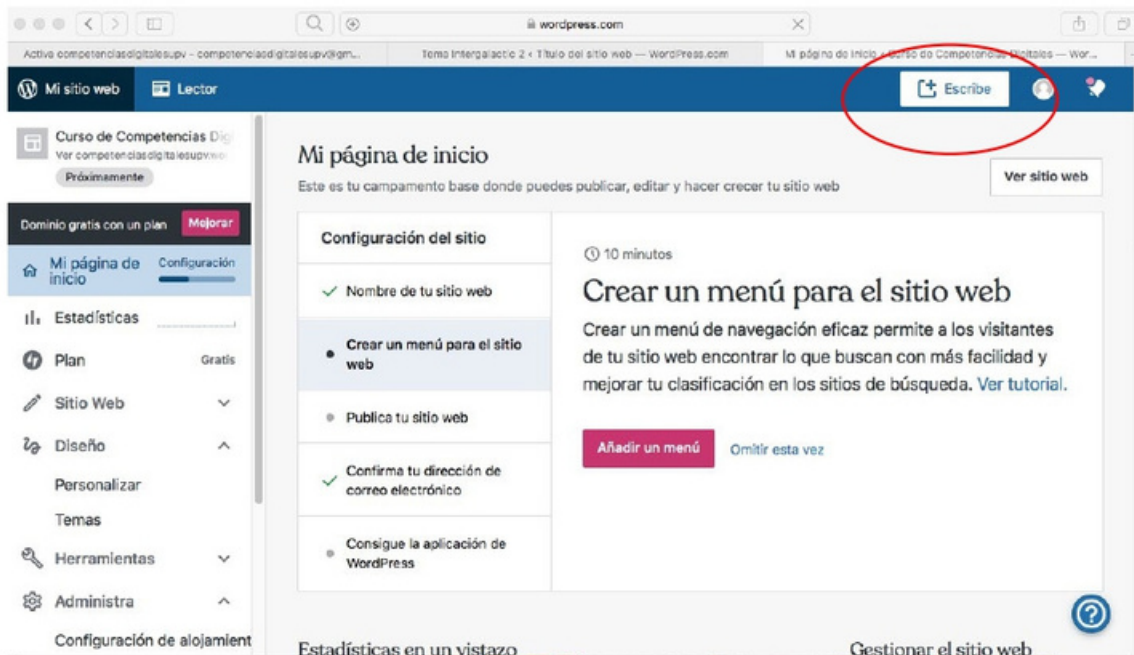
wordpress.com

Activa competenciasdigitalesupv – competenciasdigitalesupv@gm... | Tema Intergalactic 2 ‹ Título del sitio web — WordPress.com | Mi página de inicio ‹ Curso de Competencias Digitales — Wor...

Mi sitio web | Lector | Escribe

Curso de Competencias Dig
Ver competenciasdigitalesupv.wo
Próximamente

Dominio gratis con un plan | Mejorar

Mi página de inicio | Configuración
Estadísticas
Plan | Gratis
Sitio Web
Diseño
Personalizar
Temas
Herramientas
Administra
Configuración de alojamient

Mi página de inicio
Este es tu campamento base donde puedes publicar, editar y hacer crecer tu sitio web

Ver sitio web

Configuración del sitio
Nombre de tu sitio web
Crear un menú para el sitio web
Publica tu sitio web
Confirma tu dirección de correo electrónico
Consigue la aplicación de WordPress

10 minutos
Crear un menú para el sitio web
Crear un menú de navegación eficaz permite a los visitantes de tu sitio web encontrar lo que buscan con más facilidad y mejorar tu clasificación en los sitios de búsqueda. Ver tutorial.

Añadir un menú | Omitir esta vez

Estadísticas en un vistazo
Gestionar el sitio web